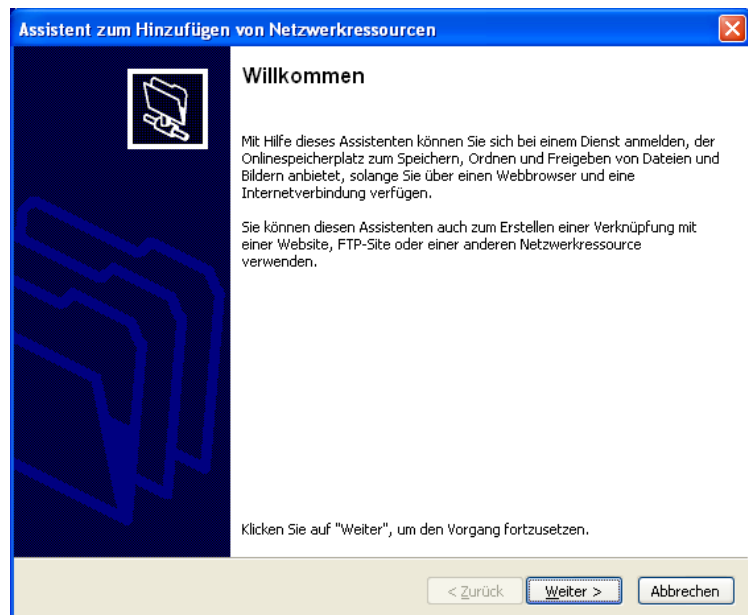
Assistent zum Hinzufügen von Netzwerkressourcen

Willkommen

Mit Hilfe dieses Assistenten können Sie sich bei einem Dienst anmelden, der Onlinespeicherplatz zum Speichern, Ordnen und Freigeben von Dateien und Bildern anbietet, solange Sie über einen Webbrowser und eine Internetverbindung verfügen.

Sie können diesen Assistenten auch zum Erstellen einer Verknüpfung mit einer Website, FTP-Site oder einer anderen Netzwerkressource verwenden.

Klicken Sie auf "Weiter", um den Vorgang fortzusetzen.

< Zurück | Weiter > | Abbrechen